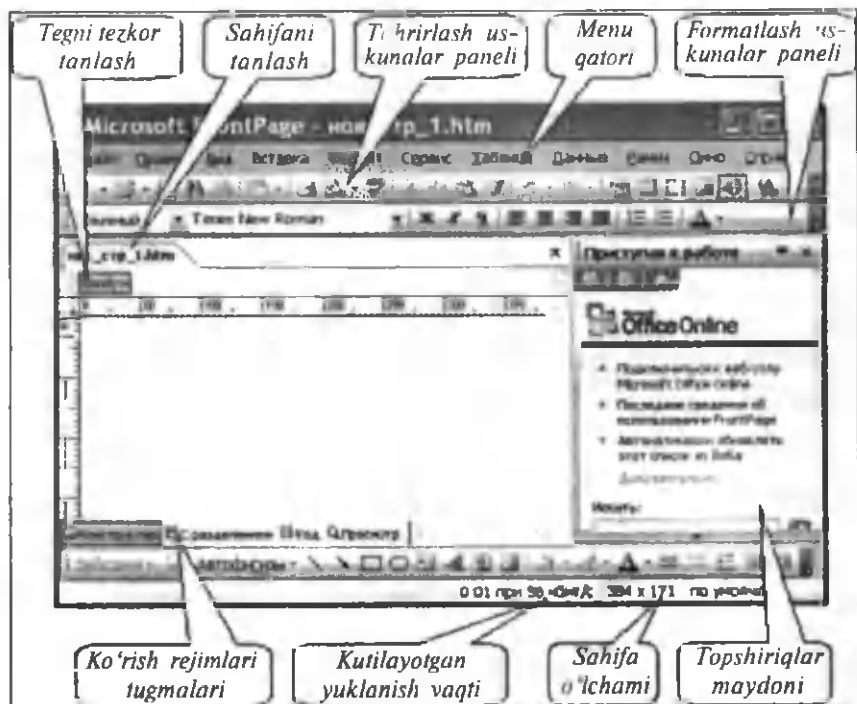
Tegni tezkor tanlash

Sahifani tanlash

T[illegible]hrirlash uskunalar paneli

Menu qatori

Formatlash uskunalar paneli

Microsoft FrontPage - нов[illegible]_стр_1.htm

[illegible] Правка Вид Вставка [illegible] Сервис Таблица Данные Рамки Окно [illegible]

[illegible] Times New Roman

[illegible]_стр_1.htm

Приступая к работе

Office Online

Подключиться к веб-узлу Microsoft Office Online

Последние сведения об использовании FrontPage

Автоматически обновлять этот список из Веба

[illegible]

Искать:

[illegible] Разделение Html Просмотр

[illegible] Автофигуры

0:01 при 56 кбит/с 384 x 171 по умолч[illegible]

Ko'rish rejimlari tugmalari

Kutilayotgan yuklanish vaqti

Sahifa o'lchami

Topshiriqlar maydoni